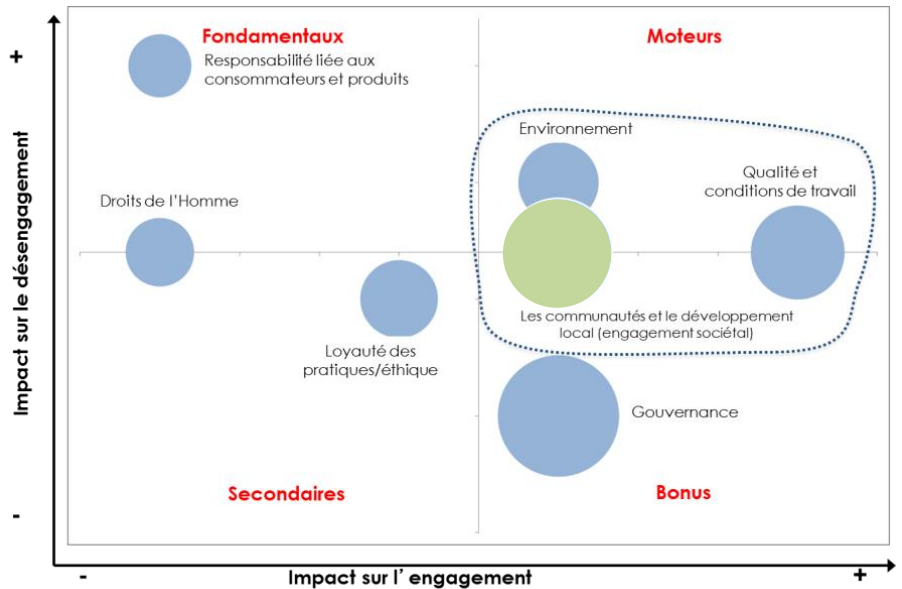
Fondamentaux

Moteurs

+

Responsabilité liée aux consommateurs et produits

Environnement

Droits de l'Homme

Qualité et conditions de travail

Impact sur le désengagement

Les communautés et le développement local (engagement sociétal)

Loyauté des pratiques/éthique

Gouvernance

Secondaires

Bonus

-

-

Impact sur l' engagement

+